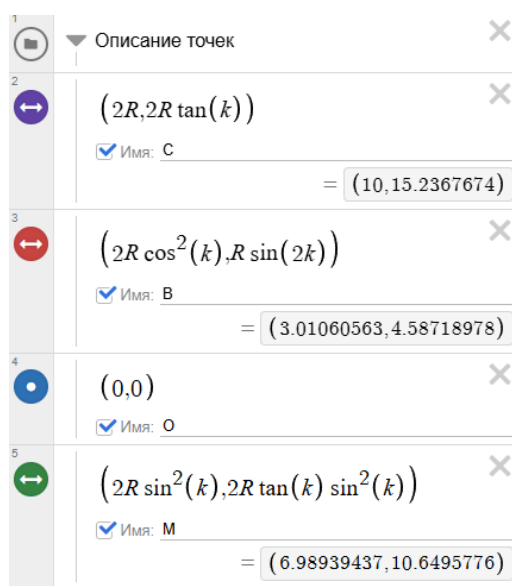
1
Описание точек
2
$\left(2R, 2R \tan(k)\right)$
Имя: C
= $\left(10, 15.2367674\right)$
3
$\left(2R \cos^2(k), R \sin(2k)\right)$
Имя: B
= $\left(3.01060563, 4.58718978\right)$
4
$\left(0, 0\right)$
Имя: O
5
$\left(2R \sin^2(k), 2R \tan(k) \sin^2(k)\right)$
Имя: M
= $\left(6.98939437, 10.6495776\right)$